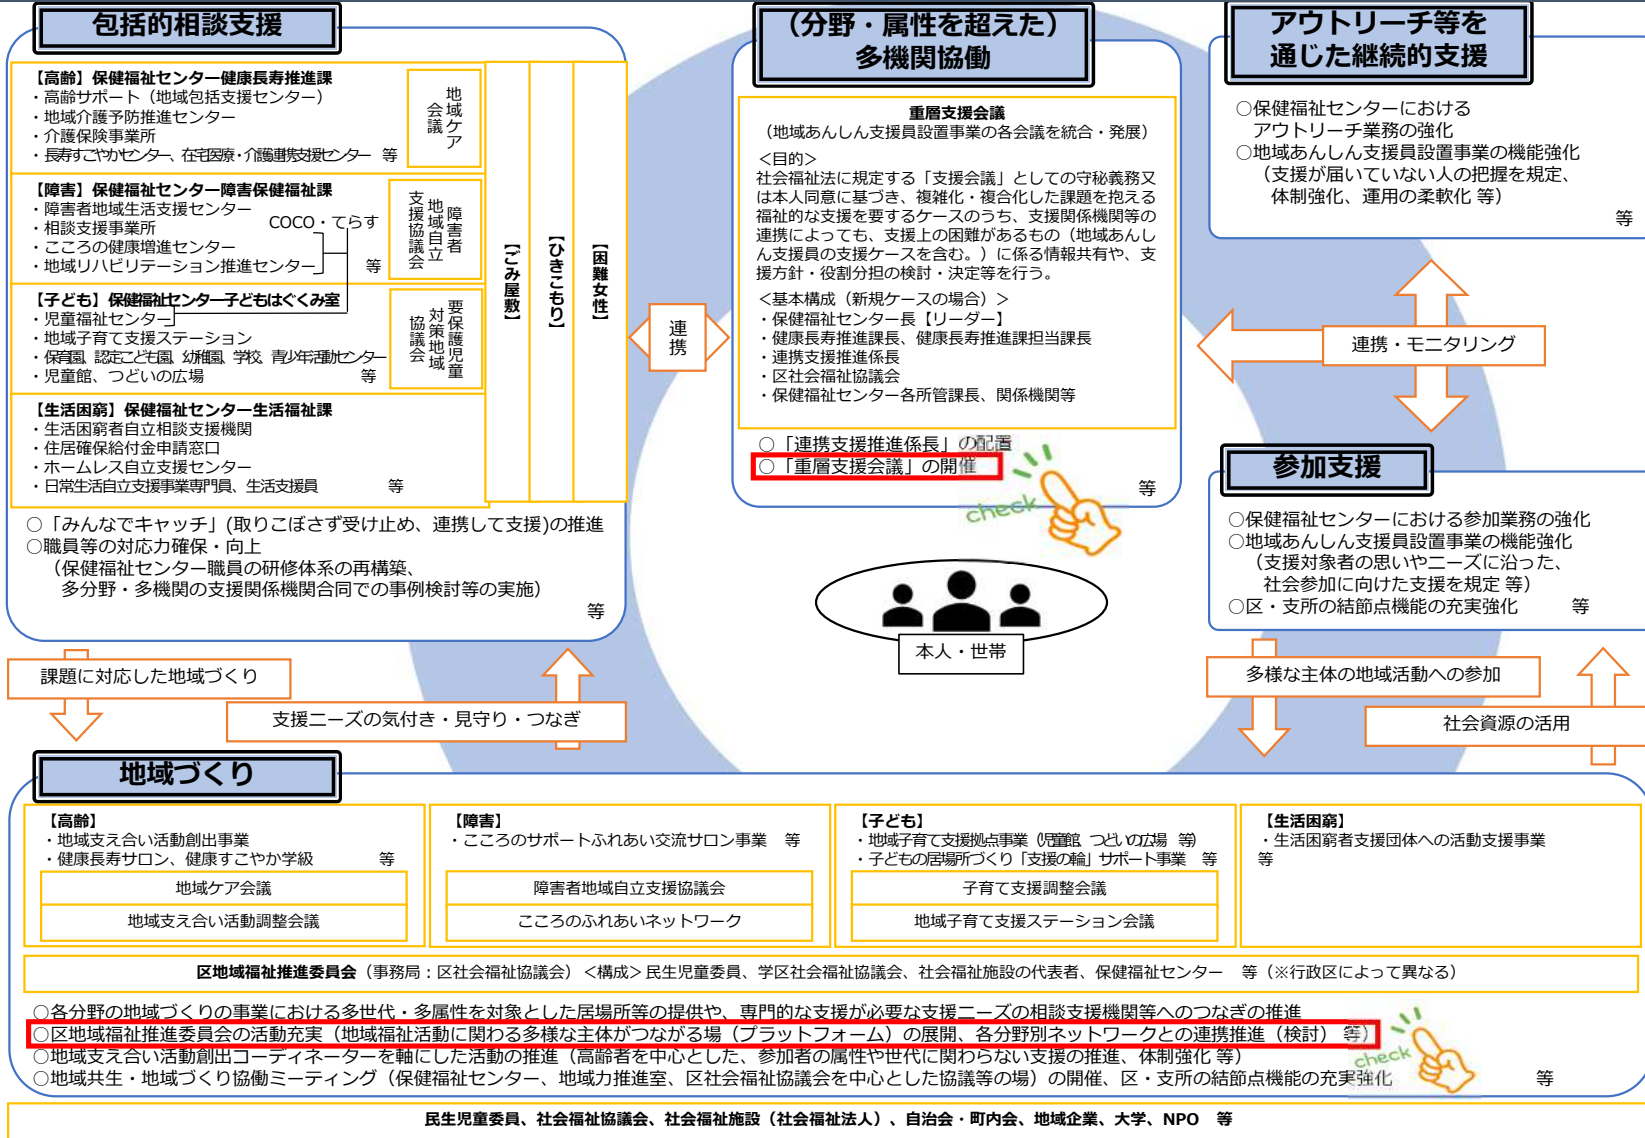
包括的相談支援

【高齢】保健福祉センター−健康長寿推進課
・高齢サポート（地域包括支援センター）
・地域介護予防推進センター
・介護保険事業所
・長寿すこやかセンター、在宅医療・介護連携支援センター　等

地域ケア会議

【障害】保健福祉センター−障害保健福祉課
・障害者地域生活支援センター
・相談支援事業所
・こころの健康増進センター
・地域リハビリテーション推進センター
COCO・てらす
等

障害者地域自立支援協議会

【子ども】保健福祉センター−子どもはぐくみ室
・児童福祉センター
・地域子育て支援ステーション
・保育園、認定こども園、幼稚園、学校、青少年活動センター
・児童館、つどいの広場　等

要保護児童対策地域協議会

【生活困窮】保健福祉センター−生活福祉課
・生活困窮者自立相談支援機関
・住居確保給付金申請窓口
・ホームレス自立支援センター
・日常生活自立支援事業専門員、生活支援員　等

【ごみ屋敷】
【ひきこもり】
【困難女性】

○「みんなでキャッチ」(取りこぼさず受け止め、連携して支援)の推進
○職員等の対応力確保・向上
（保健福祉センター職員の研修体系の再構築、多分野・多機関の支援関係機関合同での事例検討等の実施）
等

連携

（分野・属性を超えた）多機関協働

重層支援会議
（地域あんしん支援員設置事業の各会議を統合・発展）
＜目的＞
社会福祉法に規定する「支援会議」としての守秘義務又は本人同意に基づき、複雑化・複合化した課題を抱える福祉的な支援を要するケースのうち、支援関係機関等の連携によっても、支援上の困難があるもの（地域あんしん支援員の支援ケースを含む。）に係る情報共有や、支援方針・役割分担の検討・決定等を行う。
＜基本構成（新規ケースの場合）＞
・保健福祉センター長【リーダー】
・健康長寿推進課長、健康長寿推進課担当課長
・連携支援推進係長
・区社会福祉協議会
・保健福祉センター各所管課長、関係機関等

○「連携支援推進係長」の配置
○「重層支援会議」の開催
等
check

本人・世帯

アウトリーチ等を通じた継続的支援

○保健福祉センターにおけるアウトリーチ業務の強化
○地域あんしん支援員設置事業の機能強化
（支援が届いていない人の把握を規定、体制強化、運用の柔軟化 等）
等

連携・モニタリング

参加支援

○保健福祉センターにおける参加業務の強化
○地域あんしん支援員設置事業の機能強化
（支援対象者の思いやニーズに沿った、社会参加に向けた支援を規定 等）
○区・支所の結節点機能の充実強化　等

課題に対応した地域づくり
支援ニーズの気付き・見守り・つなぎ
多様な主体の地域活動への参加
社会資源の活用

地域づくり

【高齢】
・地域支え合い活動創出事業
・健康長寿サロン、健康すこやか学級　等
地域ケア会議
地域支え合い活動調整会議

【障害】
・こころのサポートふれあい交流サロン事業　等
障害者地域自立支援協議会
こころのふれあいネットワーク

【子ども】
・地域子育て支援拠点事業（児童館、つどいの広場 等）
・子どもの居場所づくり「支援の輪」サポート事業　等
子育て支援調整会議
地域子育て支援ステーション会議

【生活困窮】
・生活困窮者支援団体への活動支援事業
等

区地域福祉推進委員会（事務局：区社会福祉協議会）＜構成＞民生児童委員、学区社会福祉協議会、社会福祉施設の代表者、保健福祉センター　等（※行政区によって異なる）

○各分野の地域づくりの事業における多世代・多属性を対象とした居場所等の提供や、専門的な支援が必要な支援ニーズの相談支援機関等へのつなぎの推進
○区地域福祉推進委員会の活動充実（地域福祉活動に関わる多様な主体がつながる場（プラットフォーム）の展開、各分野別ネットワークとの連携推進（検討）等）
○地域支え合い活動創出コーディネーターを軸にした活動の推進（高齢者を中心とした、参加者の属性や世代に関わらない支援の推進、体制強化 等）
○地域共生・地域づくり協働ミーティング（保健福祉センター、地域力推進室、区社会福祉協議会を中心とした協議等の場）の開催、区・支所の結節点機能の充実強化
check
等

民生児童委員、社会福祉協議会、社会福祉施設（社会福祉法人）、自治会・町内会、地域企業、大学、NPO　等